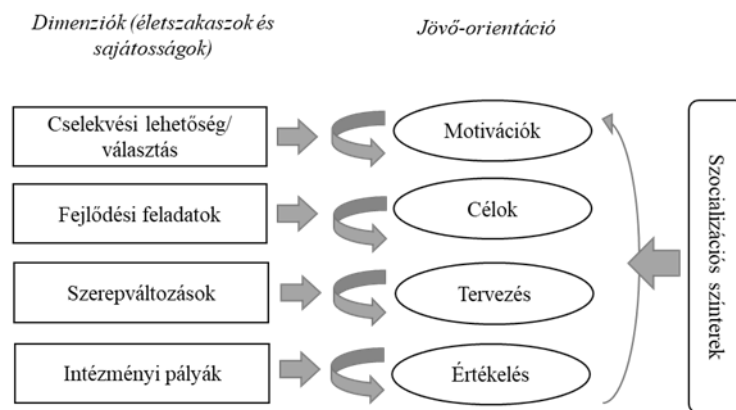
Dimenziók (életszakaszok és sajátosságok)

Jövő-orientáció

Cselekvési lehetőség/ választás

Motivációk

Fejlődési feladatok

Célok

Szerepváltozások

Tervezés

Intézményi pályák

Értékelés

Szocializációs színterek